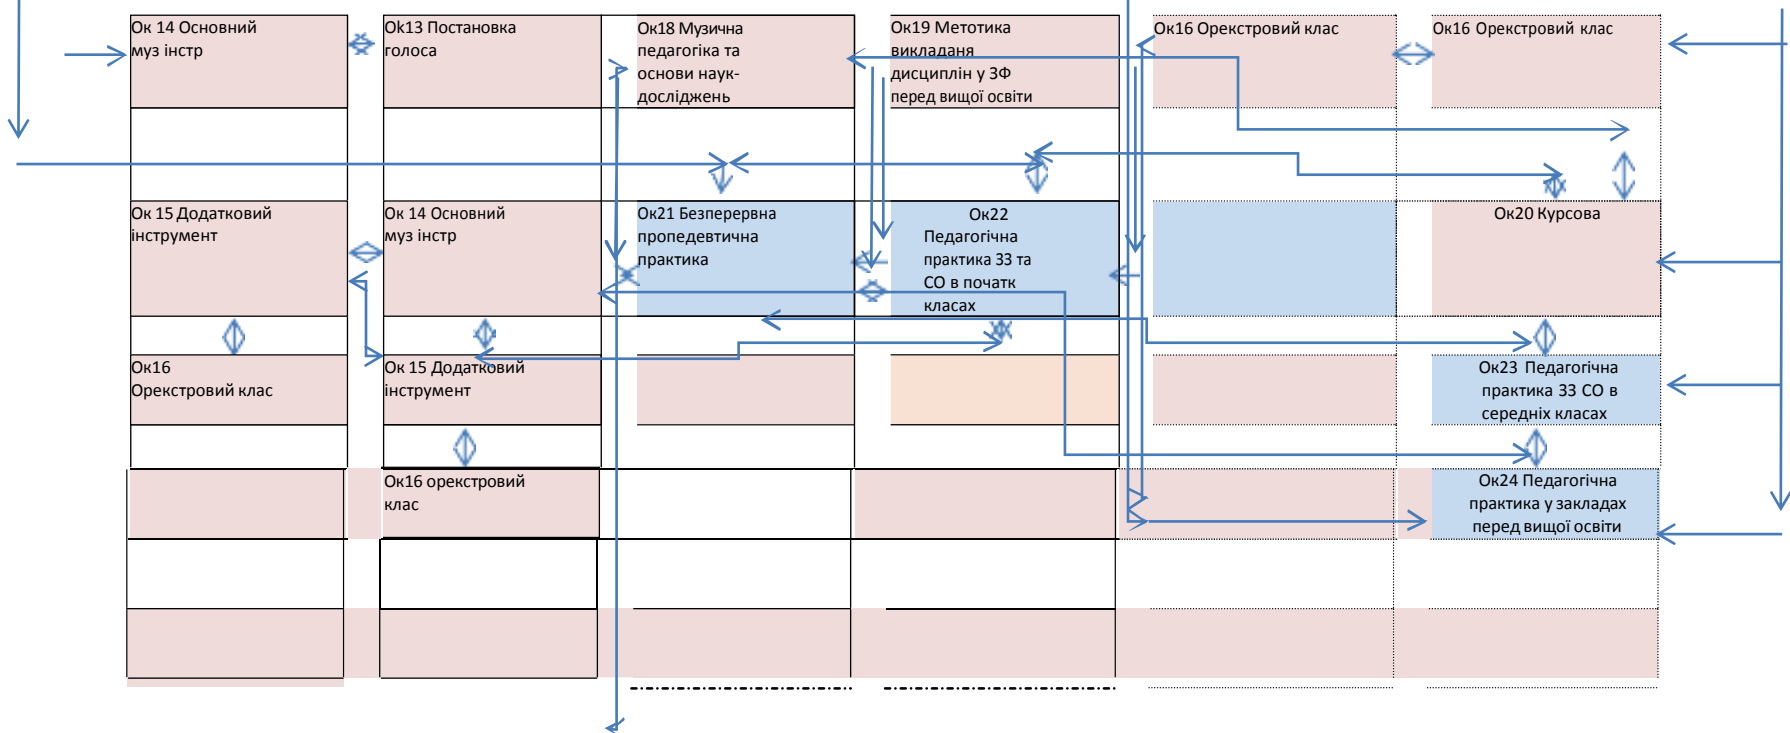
Ок 14 Основний муз інстр

Ок13 Постановка голоса

Ок18 Музична педагогіка та основи наук-досліджень

Ок19 Метотика викладаня дисциплін у ЗФ перед вищої освіти

Ок16 Оркестровий клас

Ок16 Оркестровий клас

Ок 15 Додатковий інструмент

Ок 14 Основний муз інстр

Ок21 Безперервна пропедевтична практика

Ок22 Педагогічна практика ЗЗ та СО в початк класах

Ок20 Курсова

Ок16 Оркестровий клас

Ок 15 Додатковий інструмент

Ок23 Педагогічна практика ЗЗ СО в середніх класах

Ок16 оркестровий клас

Ок24 Педагогічна практика у закладах перед вищої освіти